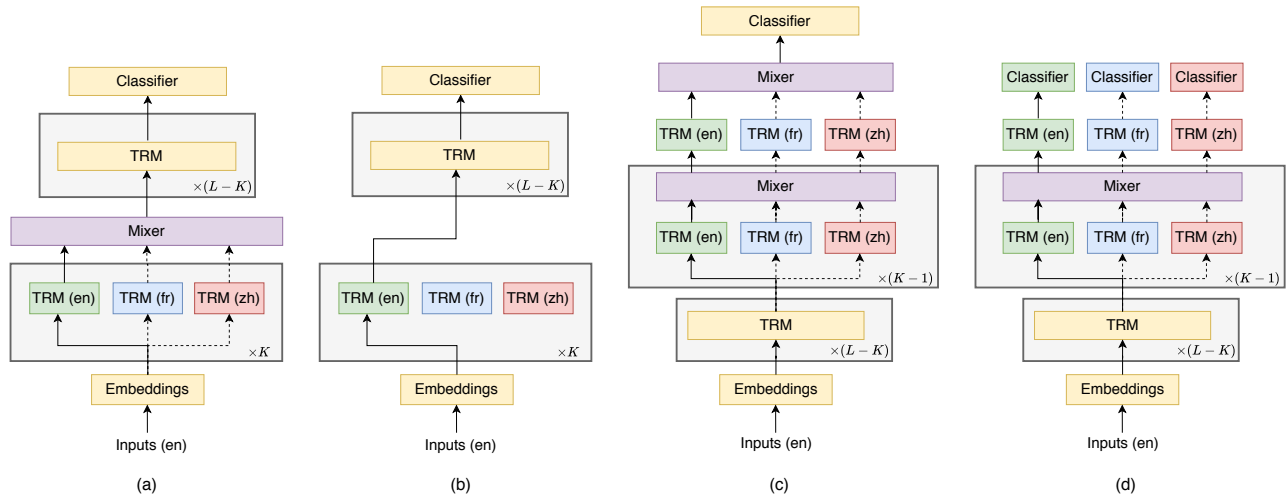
Classifier

TRM

$\times(L-K)$

Mixer

TRM (en)

TRM (fr)

TRM (zh)

$\times K$

Embeddings

Inputs (en)

(a)

Classifier

TRM

$\times(L-K)$

TRM (en)

TRM (fr)

TRM (zh)

$\times K$

Embeddings

Inputs (en)

(b)

Classifier

Mixer

TRM (en)

TRM (fr)

TRM (zh)

Mixer

TRM (en)

TRM (fr)

TRM (zh)

$\times(K-1)$

TRM

$\times(L-K)$

Embeddings

Inputs (en)

(c)

Classifier

Classifier

Classifier

TRM (en)

TRM (fr)

TRM (zh)

Mixer

TRM (en)

TRM (fr)

TRM (zh)

$\times(K-1)$

TRM

$\times(L-K)$

Embeddings

Inputs (en)

(d)